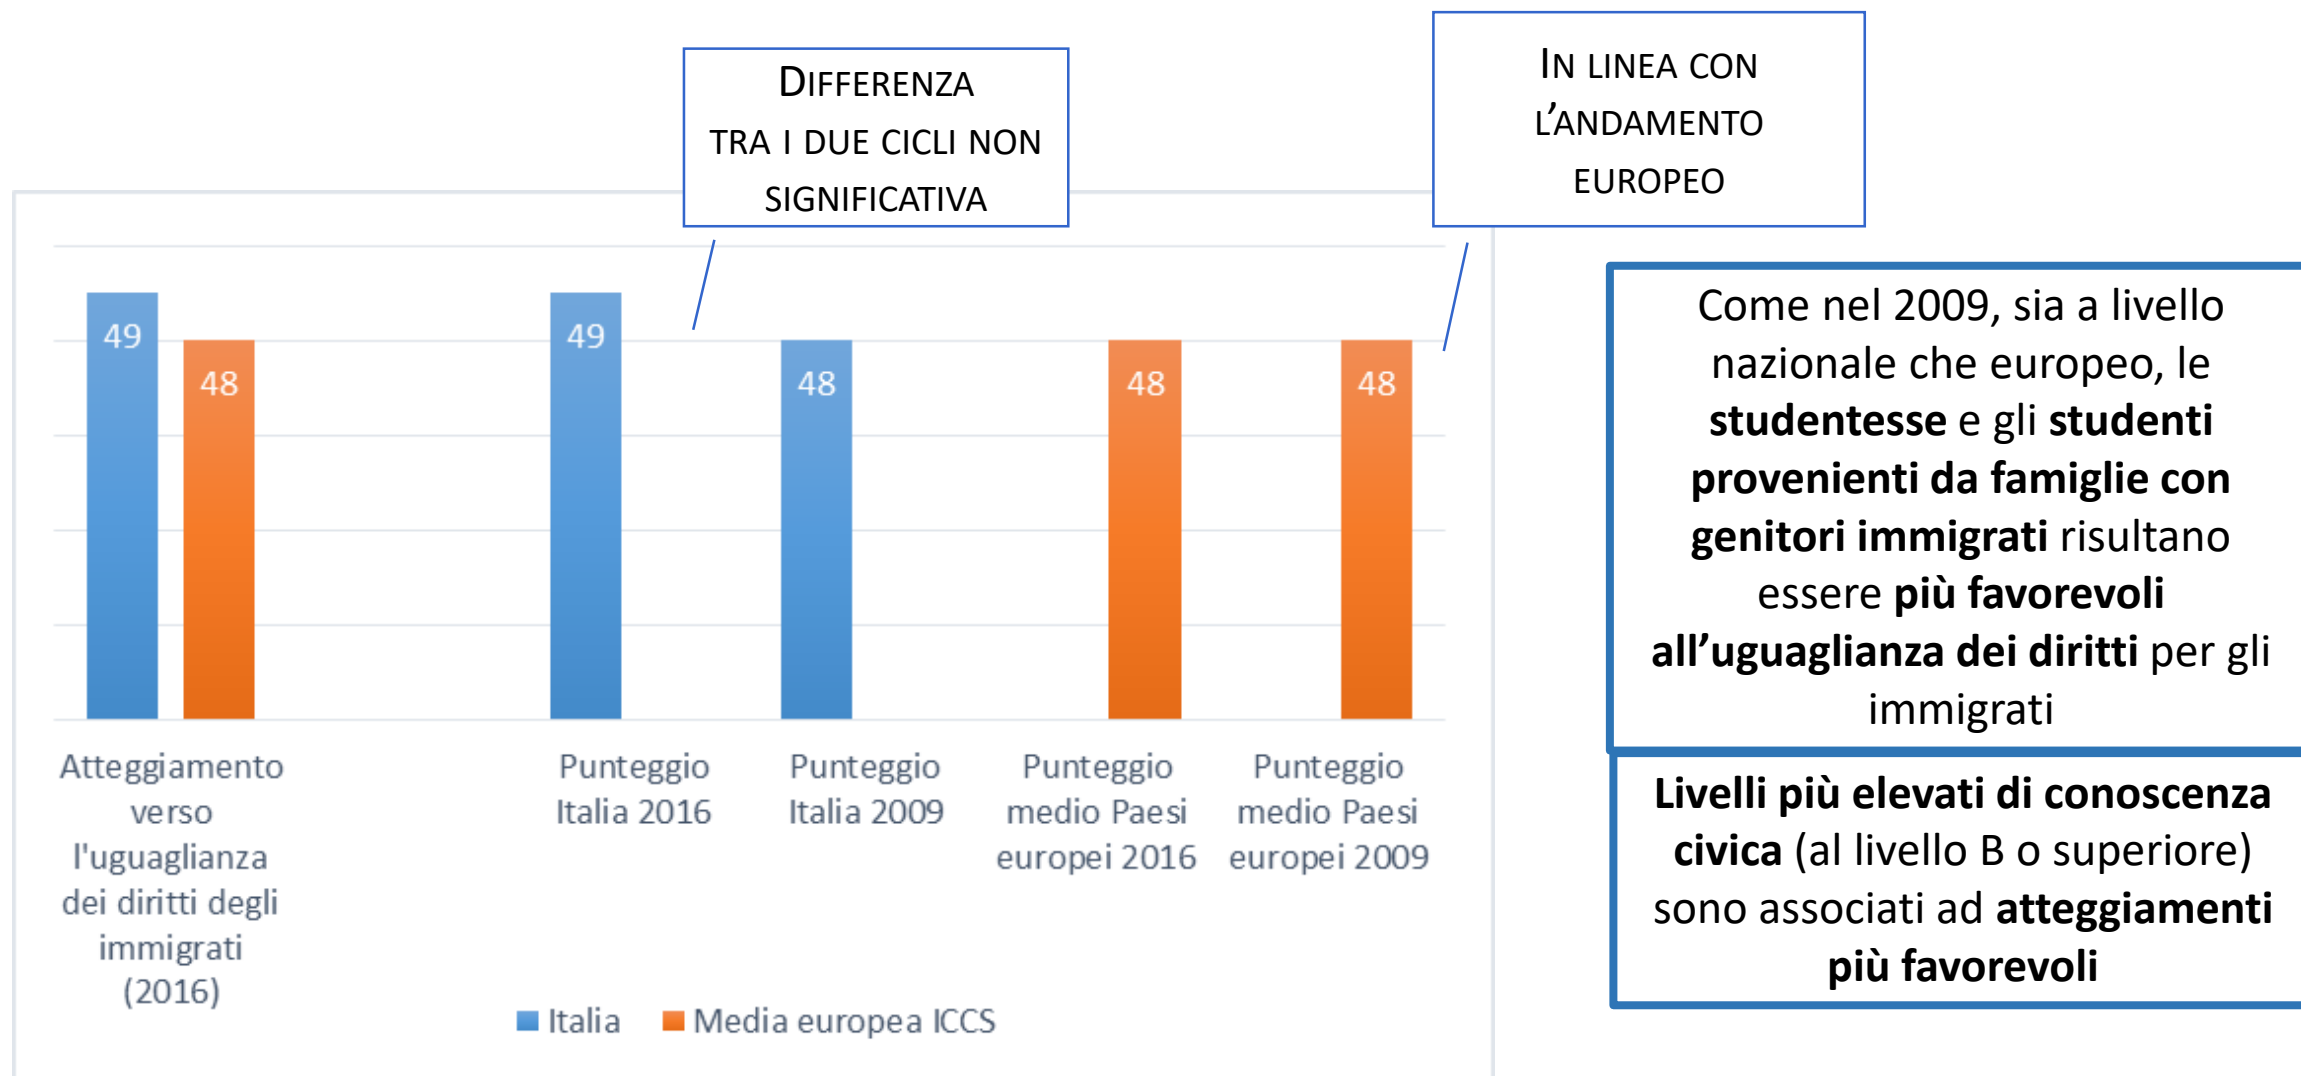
DIFFERENZA TRA I DUE CICLI NON SIGNIFICATIVA

IN LINEA CON L'ANDAMENTO EUROPEO

49
48
49
48
48
48

Atteggiamento verso l'uguaglianza dei diritti degli immigrati (2016)

Punteggio Italia 2016

Punteggio Italia 2009

Punteggio medio Paesi europei 2016

Punteggio medio Paesi europei 2009

Italia
Media europea ICCS

Come nel 2009, sia a livello nazionale che europeo, le **studentesse** e gli **studenti provenienti da famiglie con genitori immigrati** risultano essere **più favorevoli all'uguaglianza dei diritti** per gli immigrati

**Livelli più elevati di conoscenza civica** (al livello B o superiore) sono associati ad **atteggiamenti più favorevoli**